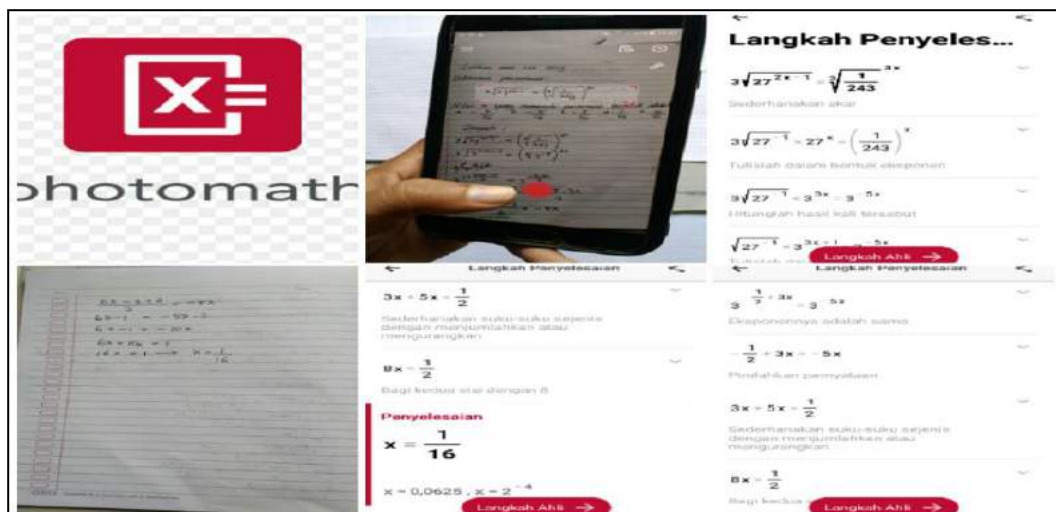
photomath

Langkah Penyeles...

$3\sqrt{27^{2x-1}} = \sqrt[2]{\frac{1}{243}}^{3x}$

Sederhanakan akar

$3\sqrt{27^{-1}} = 27^{x} = \left(\frac{1}{243}\right)^{x}$

Tuliskan dalam bentuk eksponen

$3\sqrt{27^{-1}} = 3^{3x} = 3^{-5x}$

Hitunglah hasil kali tersebut

$\sqrt{27^{-1}} = 3^{3x-1} = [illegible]^{-5x}$

Langkah Ahli →

Langkah Penyelesaian

$3x + 5x = \frac{1}{2}$

Sederhanakan suku-suku sejenis dengan menjumlahkan atau mengurangkan

$8x = \frac{1}{2}$

Bagi kedua sisi dengan 8

Penyelesaian

$x = \frac{1}{16}$

$x = 0{,}0625 , x = 2^{-4}$

Langkah Ahli →

Langkah Penyelesaian

$3^{-\frac{1}{2} + 3x} = 3^{-5x}$

Eksponennya adalah sama

$-\frac{1}{2} + 3x = -5x$

Pindahkan penyelesaian

$3x + 5x = \frac{1}{2}$

Sederhanakan suku-suku sejenis dengan menjumlahkan atau mengurangkan

$8x = \frac{1}{2}$

Bagi kedua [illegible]

Langkah Ahli →